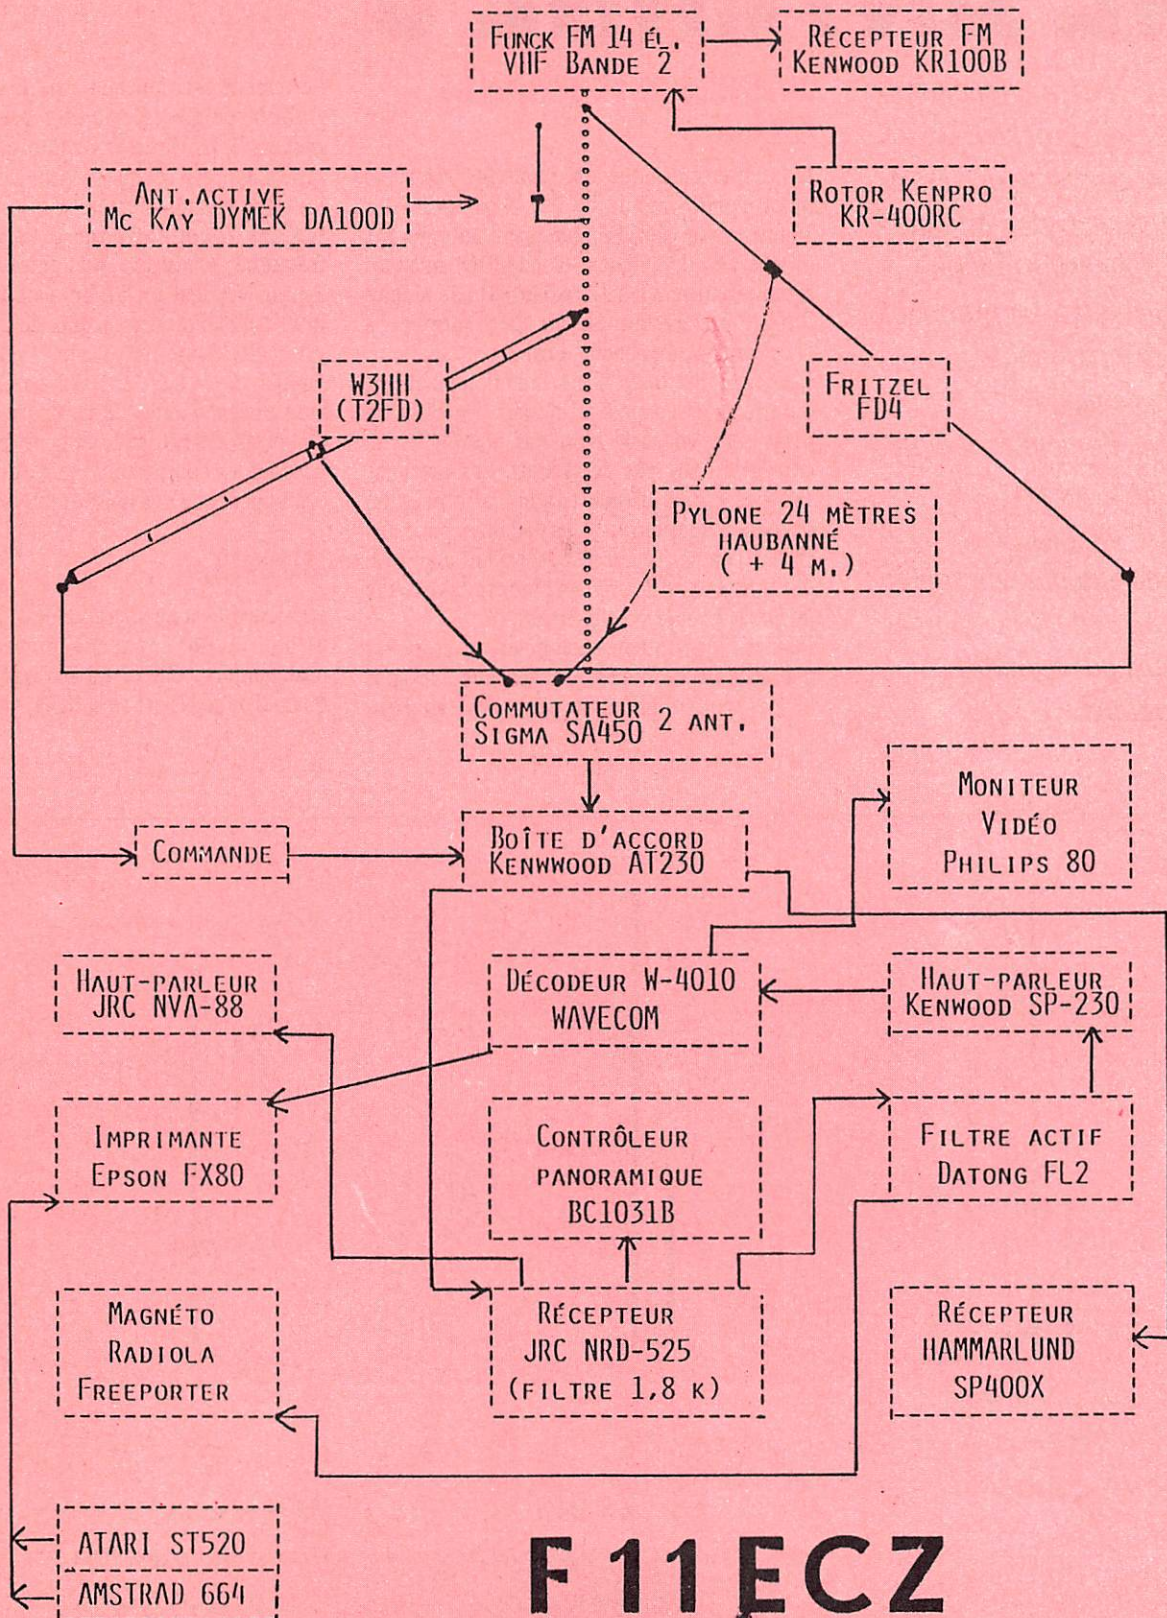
Funck FM 14 él. VHF Bande 2

Récepteur FM Kenwood KR100B

Ant.active Mc Kay DYMEK DA100D

Rotor Kenpro KR-400RC

W3HH (T2FD)

Fritzel FD4

Pylone 24 mètres haubanné ( + 4 m.)

Commutateur Sigma SA450 2 ant.

Moniteur Vidéo Philips 80

Commande

Boîte d'accord Kenwood AT230

Haut-parleur JRC NVA-88

Décodeur W-4010 WAVECOM

Haut-parleur Kenwood SP-230

Imprimante Epson FX80

Contrôleur panoramique BC1031B

Filtre actif Datong FL2

Magnéto Radiola Freeporter

Récepteur JRC NRD-525 (filtre 1,8 k)

Récepteur HAMMARLUND SP400X

ATARI ST520

AMSTRAD 664

F 11 ECZ